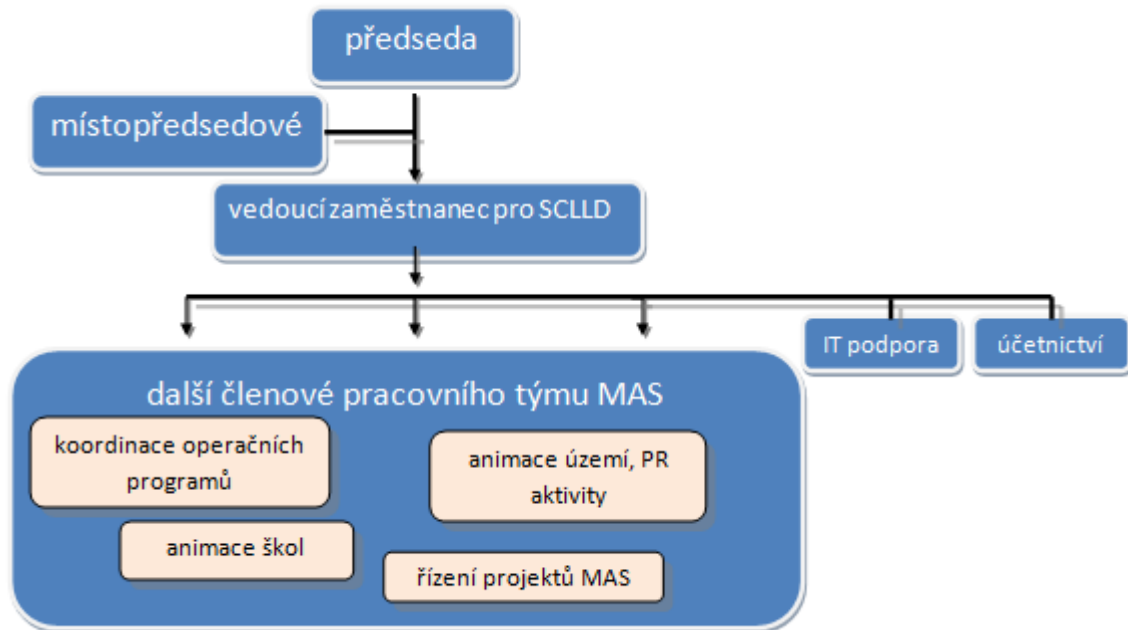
předseda

místopředsedové

vedoucí zaměstnanec pro SCLLD

IT podpora

účetnictví

další členové pracovního týmu MAS

koordinace operačních programů

animace území, PR aktivity

animace škol

řízení projektů MAS